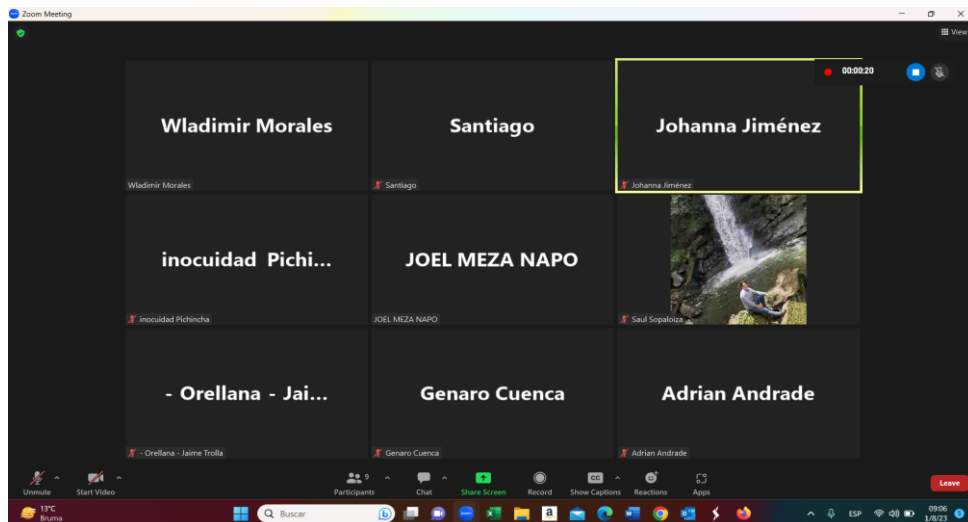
Zoom Meeting

View

00:00:20

Wladimir Morales
Wladimir Morales

Santiago
Santiago

Johanna Jiménez
Johanna Jiménez

inocuidad Pichi...
inocuidad Pichincha

JOEL MEZA NAPO
JOEL MEZA NAPO

Saul Sopaloiza

- Orellana - Jai...
- Orellana - Jaime Trolla

Genaro Cuenca
Genaro Cuenca

Adrian Andrade
Adrian Andrade

Unmute
Start Video
9
Participants
Chat
Share Screen
Record
CC
Show Captions
Reactions
Apps
Leave

13°C
Bruma
Buscar
ESP
09:06
1/8/23